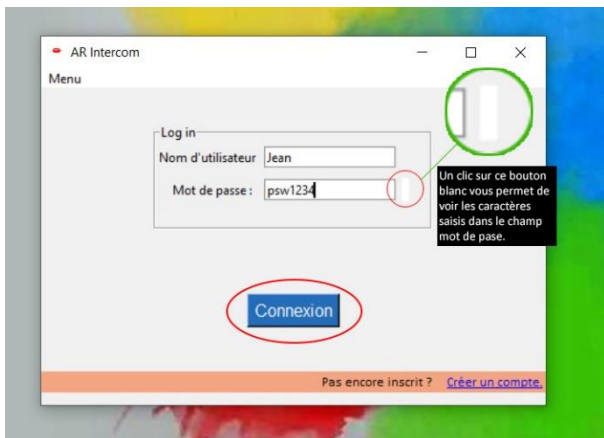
AR Intercom

Menu

Log in

Nom d'utilisateur Jean

Mot de passe : psw1234

Un clic sur ce bouton blanc vous permet de voir les caractères saisis dans le champ mot de pase.

Connexion

Pas encore inscrit ? Créer un compte.